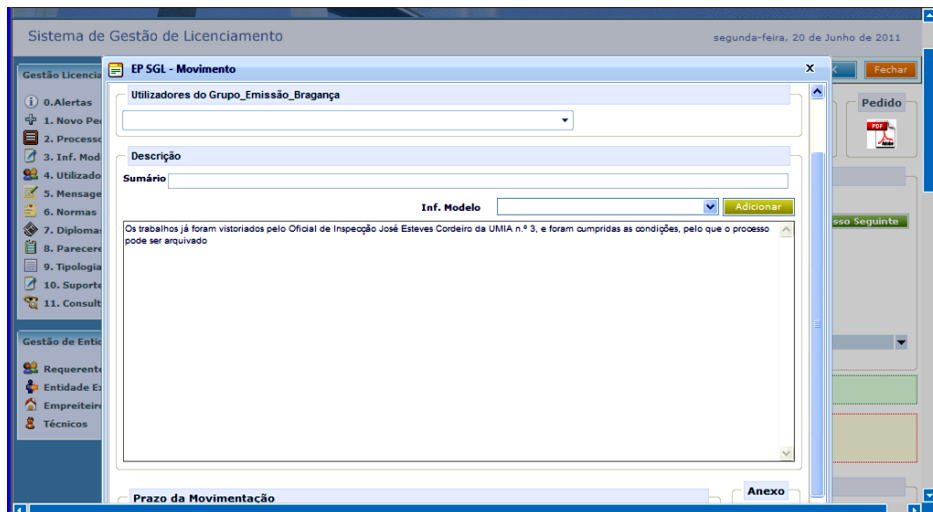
Sistema de Gestão de Licenciamento

segunda-feira, 20 de Junho de 2011

Fechar

Gestão Licencia

0.Alertas
1. Novo Pe
2. Processo
3. Inf. Mod
4. Utilizado
5. Mensage
6. Normas
7. Diploma
8. Parecer
9. Tipologia
10. Suporte
11. Consult

Gestão de Enti

Requerent
Entidade E
Empreiteir
Técnicos

Pedido

sso Seguinte

EP SGL - Movimento

Utilizadores do Grupo_Emissão_Bragança

Descrição

Sumário

Inf. Modelo

Adicionar

Os trabalhos já foram vistoriados pelo Oficial de Inspecção José Esteves Cordeiro da UMIA n.º 3, e foram cumpridas as condições, pelo que o processo pode ser arquivado

Prazo da Movimentação

Anexo